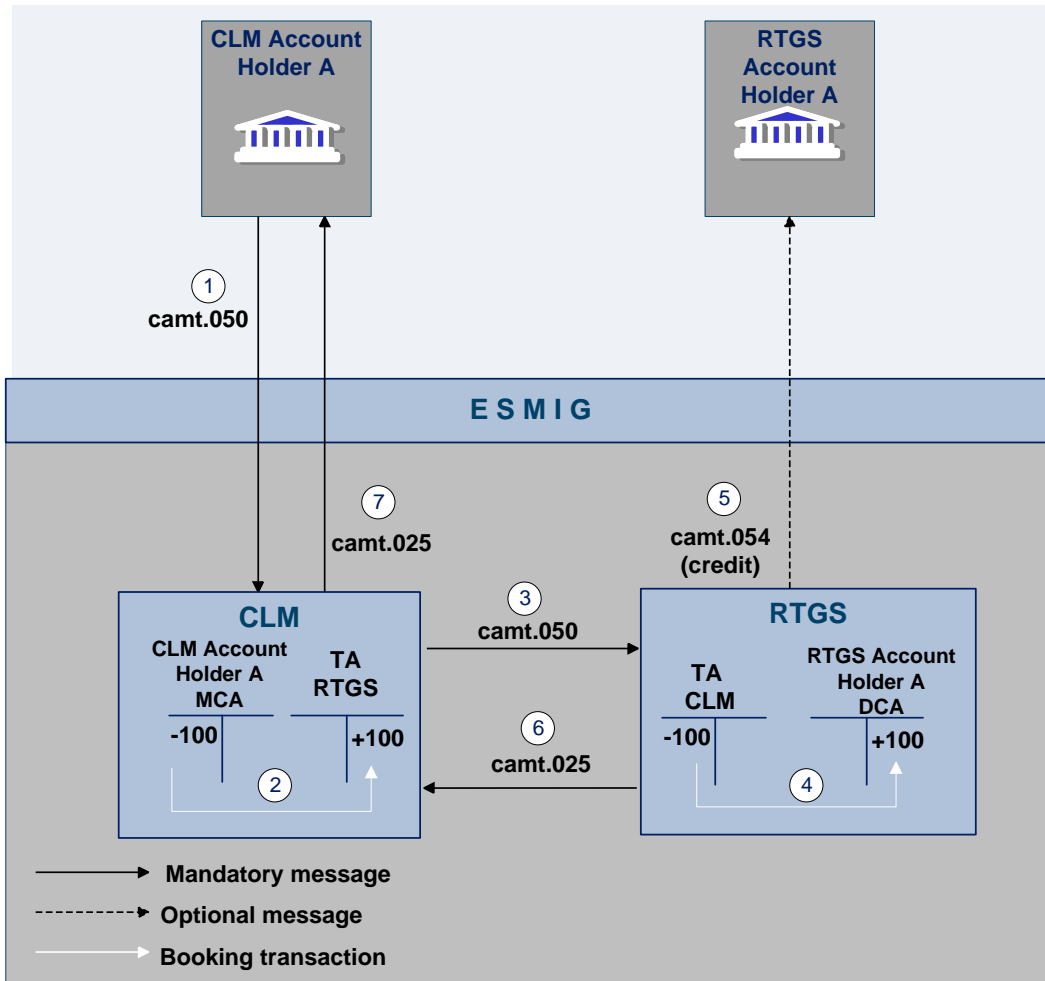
CLM Account Holder A

RTGS Account Holder A

1
camt.050

ESMIG

7
camt.025

5
camt.054 (credit)

CLM
CLM Account Holder A MCA
TA RTGS
-100
+100
2

3
camt.050

6
camt.025

RTGS
TA CLM
RTGS Account Holder A DCA
-100
+100
4

Mandatory message
Optional message
Booking transaction